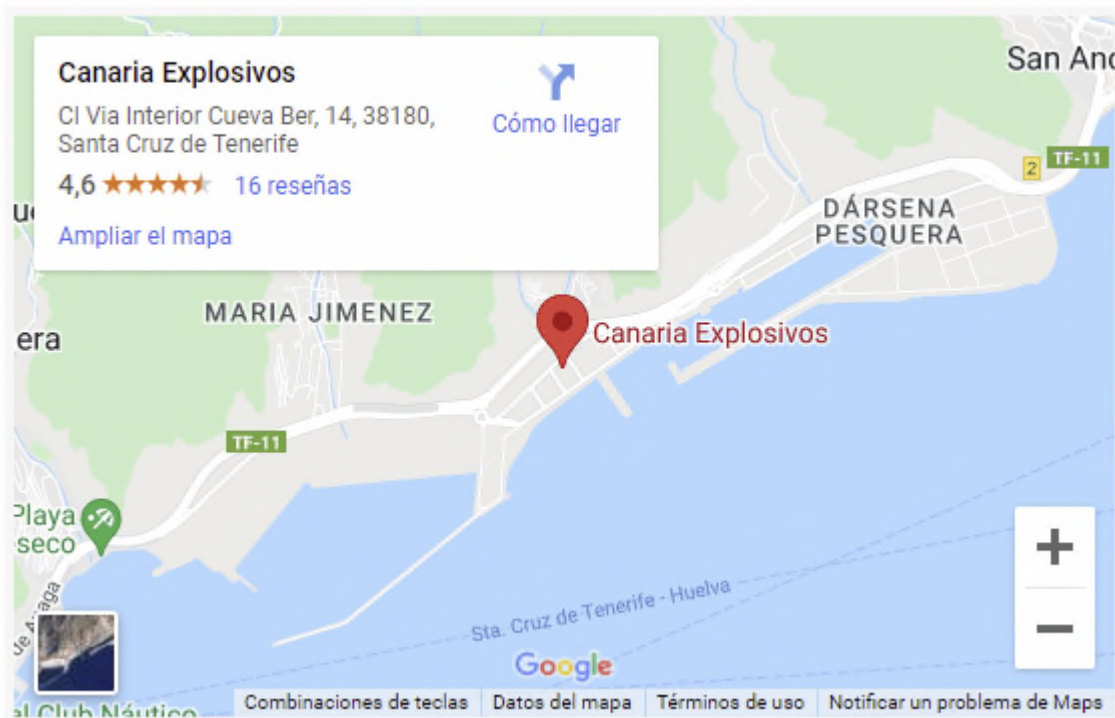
Canaria Explosivos

Cl Via Interior Cueva Ber, 14, 38180, Santa Cruz de Tenerife

4,6 ★★★★★ 16 reseñas

Ampliar el mapa

Cómo llegar

San An

2 TF-11

DÁRSENA PESQUERA

MARIA JIMENEZ

Canaria Explosivos

era

TF-11

Playa seco

Sta. Cruz de Tenerife - Huelva

+

−

Google

Combinaciones de teclas | Datos del mapa | Términos de uso | Notificar un problema de Maps

al Club Náutico